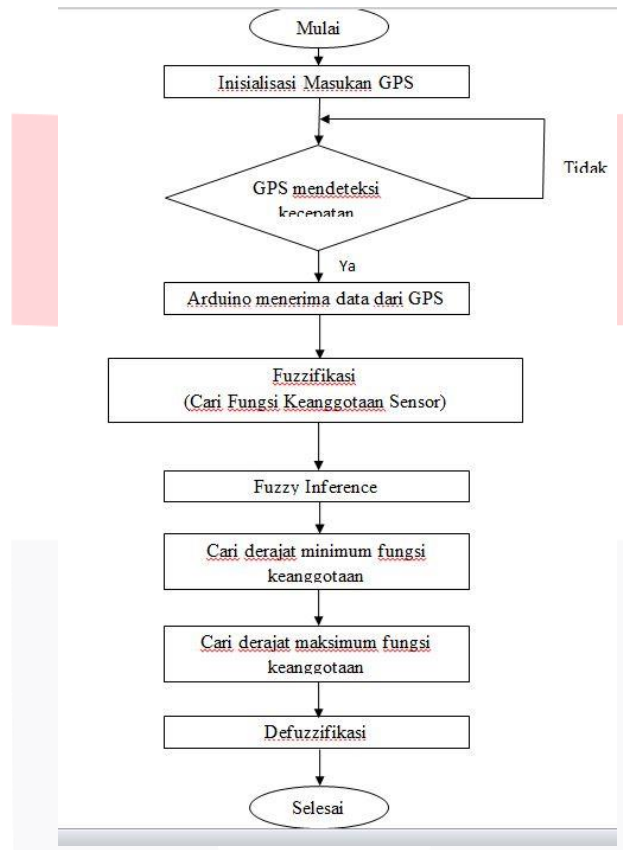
Mulai

Inisialisasi Masukan GPS

GPS mendeteksi kecepatan

Tidak

Ya

Arduino menerima data dari GPS

Fuzzifikasi
(Cari Fungsi Keanggotaan Sensor)

Fuzzy Inference

Cari derajat minimum fungsi keanggotaan

Cari derajat maksimum fungsi keanggotaan

Defuzzifikasi

Selesai